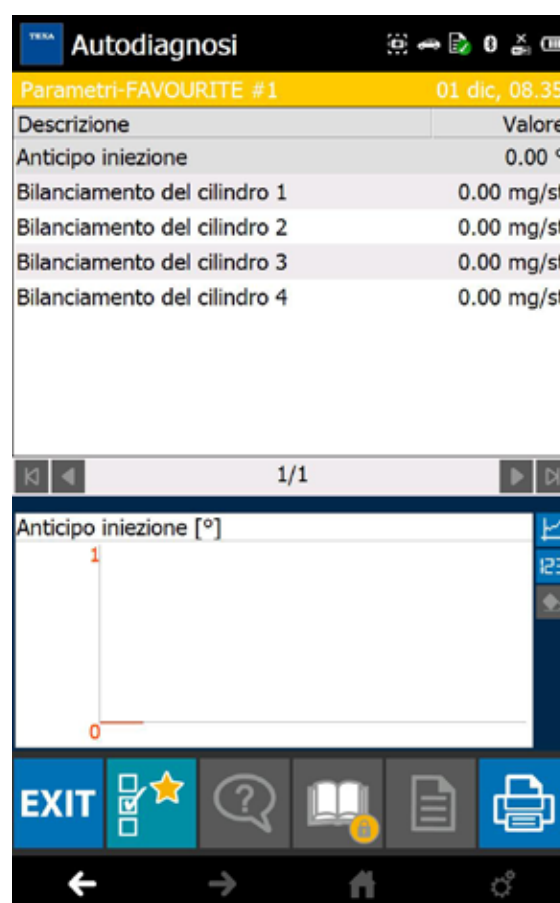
TEXA Autodiagnosi

Parametri-FAVOURITE #1 01 dic, 08.35

| Descrizione | Valore |
|---|---|
| Anticipo iniezione | 0.00 ° |
| Bilanciamento del cilindro 1 | 0.00 mg/st |
| Bilanciamento del cilindro 2 | 0.00 mg/st |
| Bilanciamento del cilindro 3 | 0.00 mg/st |
| Bilanciamento del cilindro 4 | 0.00 mg/st |

1/1

Anticipo iniezione [°]

1

0

123

EXIT